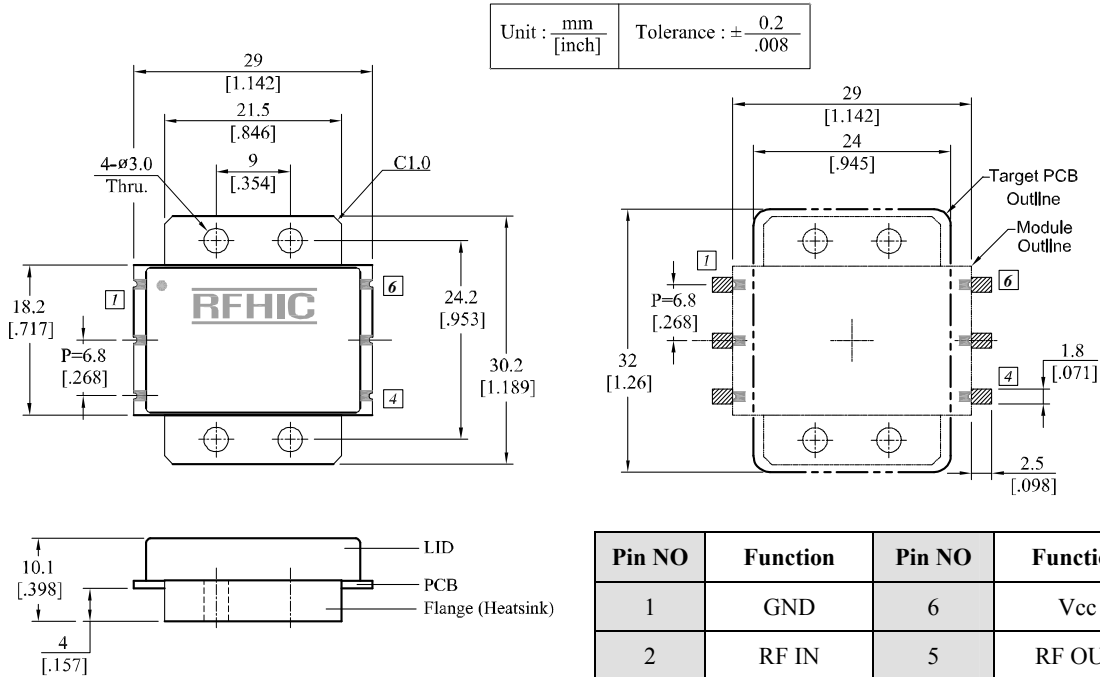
Unit : $\frac{\text{mm}}{\text{[inch]}}$ | Tolerance : $\pm\frac{0.2}{.008}$

29
[1.142]
21.5
[.846]
9
[.354]
4-ø3.0
Thru.
C1.0
18.2
[.717]
P=6.8
[.268]
1
6
4
RFHIC
24.2
[.953]
30.2
[1.189]

29
[1.142]
24
[.945]
Target PCB
Outline
Module
Outline
1
6
4
P=6.8
[.268]
32
[1.26]
1.8
[.071]
2.5
[.098]

10.1
[.398]
4
[.157]
LID
PCB
Flange (Heatsink)

| Pin NO | Function | Pin NO | Functi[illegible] |
|---|---|---|---|
| 1 | GND | 6 | Vcc |
| 2 | RF IN | 5 | RF OU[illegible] |